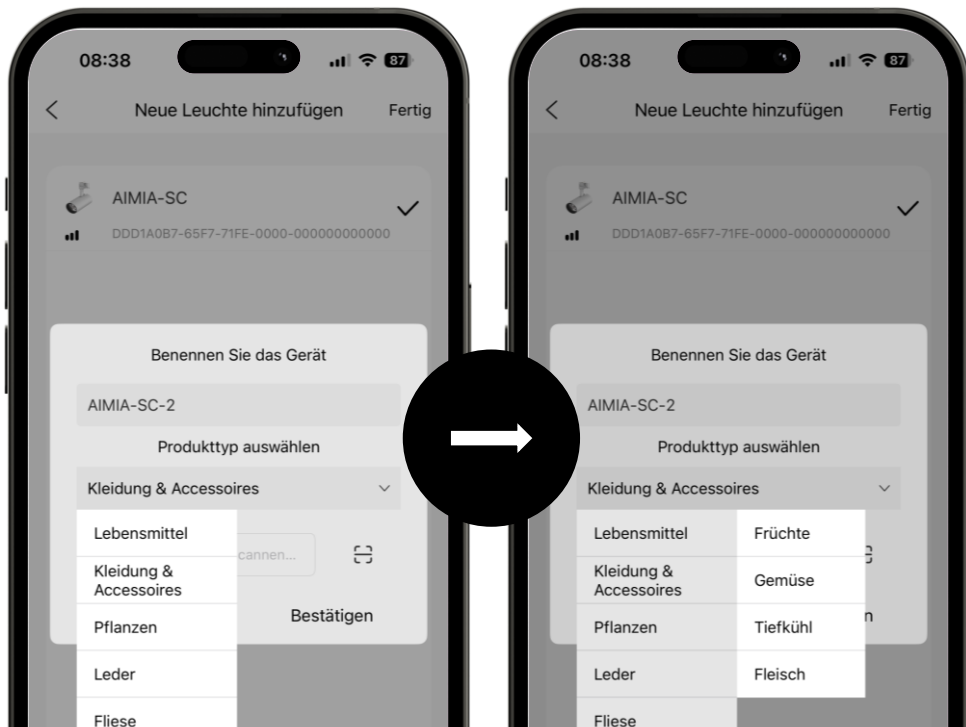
08:38

87

Neue Leuchte hinzufügen

Fertig

AIMIA-SC

DDD1A0B7-65F7-71FE-0000-000000000000

Benennen Sie das Gerät

AIMIA-SC-2

Produkttyp auswählen

Kleidung & Accessoires

Lebensmittel

Kleidung & Accessoires

Pflanzen

Leder

Fliese

cannen...

Bestätigen

08:38

87

Neue Leuchte hinzufügen

Fertig

AIMIA-SC

DDD1A0B7-65F7-71FE-0000-000000000000

Benennen Sie das Gerät

AIMIA-SC-2

Produkttyp auswählen

Kleidung & Accessoires

Lebensmittel

Kleidung & Accessoires

Pflanzen

Leder

Fliese

Früchte

Gemüse

Tiefkühl

Fleisch

n